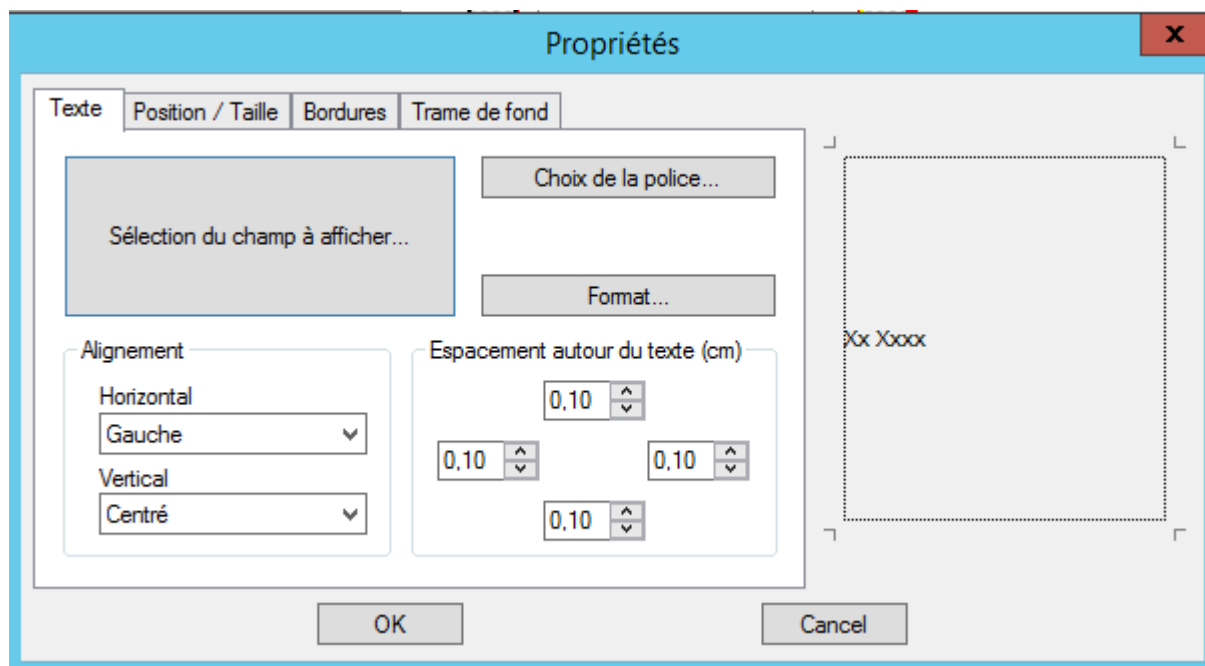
Propriétés

x

Texte | Position / Taille | Bordures | Trame de fond

Sélection du champ à afficher...

Choix de la police...

Format...

Alignement

Horizontal

Gauche

Vertical

Centré

Espacement autour du texte (cm)

0,10

0,10

0,10

0,10

Xx Xxxx

OK

Cancel